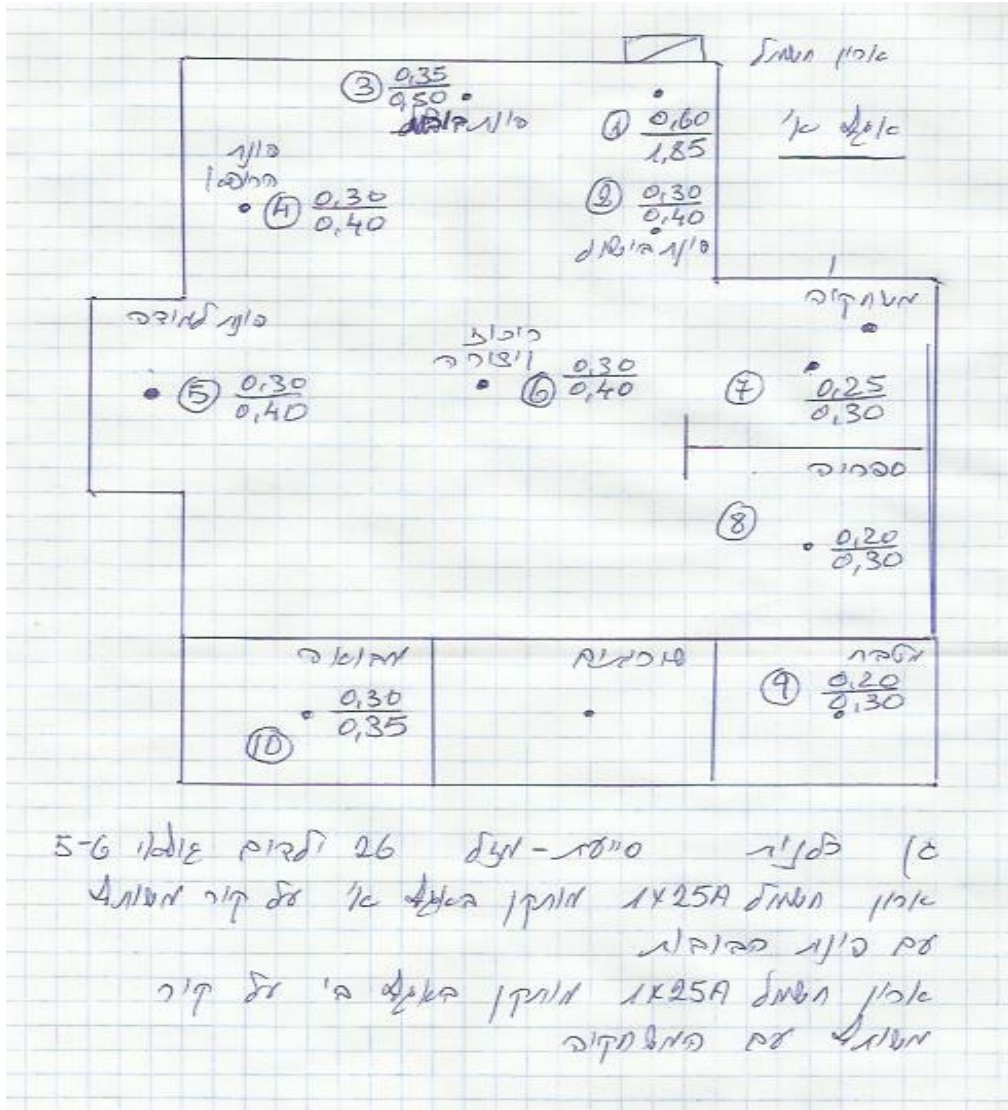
ארון חשמל

אופציה א׳

③ $\frac{0,35}{0,50}$
פינת הבובות

① $\frac{0,60}{1,85}$

פינת החושך
④ $\frac{0,30}{0,40}$

② $\frac{0,30}{0,40}$
פינת הישוב

מעתקיה

פינת למידה

רכבות ויצירה

⑤ $\frac{0,30}{0,40}$

⑥ $\frac{0,30}{0,40}$

⑦ $\frac{0,25}{0,30}$

ספריה

⑧ $\frac{0,20}{0,30}$

מחסן

שירותים

מטבח

$\frac{0,30}{0,35}$
⑩

⑨ $\frac{0,20}{0,30}$

ג) לבנין סיעת - מעל 26 ילדים גילאי 5-6
ארון חשמל 1X25A מותקן באופציה א׳ על קיר משותף עם פינת הבובות
ארון חשמל 1X25A מותקן באופציה ב׳ על קיר משותף עם המעתקיה